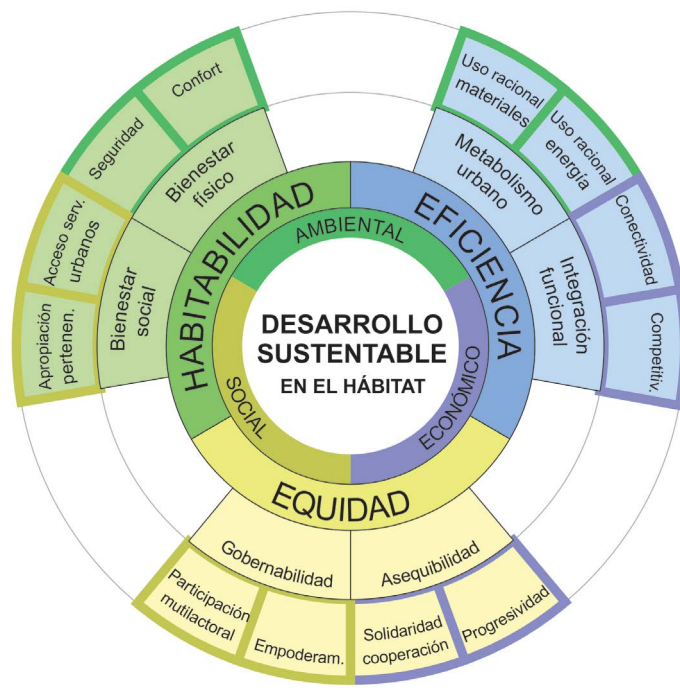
DESARROLLO SUSTENTABLE
EN EL HÁBITAT

AMBIENTAL
SOCIAL
ECONÓMICO

HABITABILIDAD
EFICIENCIA
EQUIDAD

Bienestar físico
Bienestar social
Metabolismo urbano
Integración funcional
Gobernabilidad
Asequibilidad

Confort
Seguridad
Acceso serv. urbanos
Apropiación pertenen.
Uso racional materiales
Uso racional energía
Conectividad
Competitiv.
Participación mutilactoral
Empoderam.
Solidaridad cooperación
Progresividad